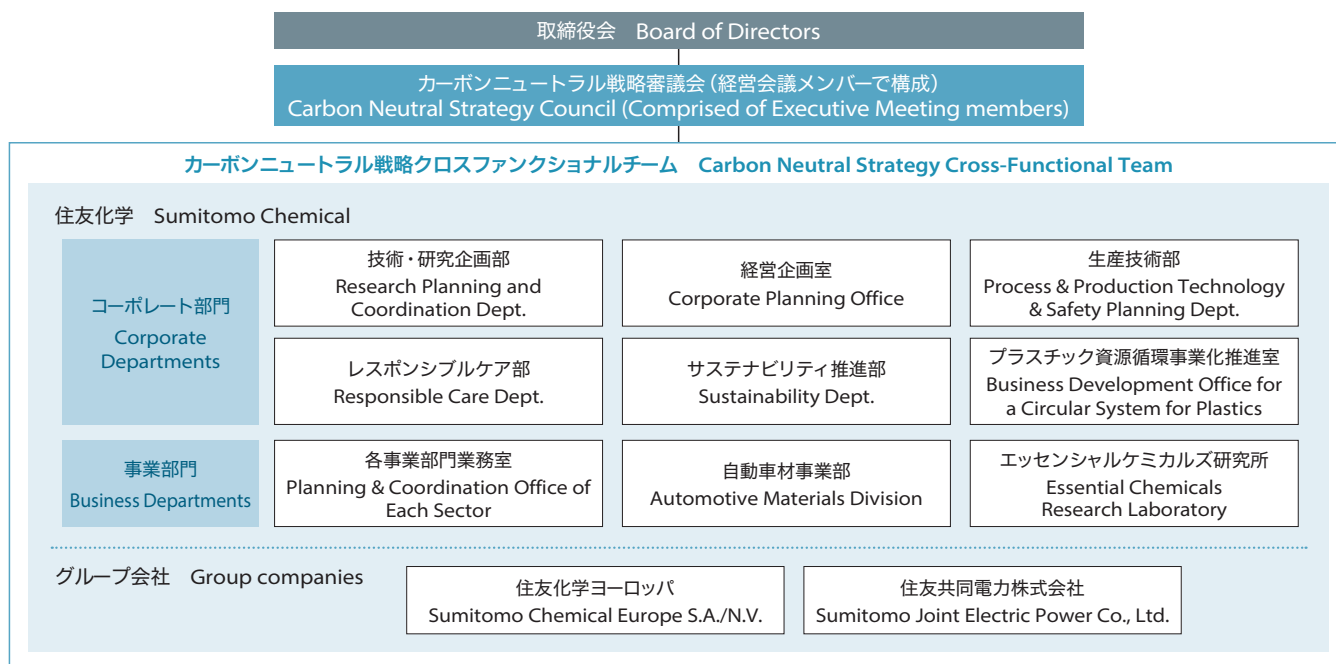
取締役会　Board of Directors

カーボンニュートラル戦略審議会（経営会議メンバーで構成）
Carbon Neutral Strategy Council (Comprised of Executive Meeting members)

カーボンニュートラル戦略クロスファンクショナルチーム　Carbon Neutral Strategy Cross-Functional Team

住友化学　Sumitomo Chemical

コーポレート部門
Corporate Departments

技術・研究企画部
Research Planning and Coordination Dept.

経営企画室
Corporate Planning Office

生産技術部
Process & Production Technology & Safety Planning Dept.

レスポンシブルケア部
Responsible Care Dept.

サステナビリティ推進部
Sustainability Dept.

プラスチック資源循環事業化推進室
Business Development Office for a Circular System for Plastics

事業部門
Business Departments

各事業部門業務室
Planning & Coordination Office of Each Sector

自動車材事業部
Automotive Materials Division

エッセンシャルケミカルズ研究所
Essential Chemicals Research Laboratory

グループ会社　Group companies

住友化学ヨーロッパ
Sumitomo Chemical Europe S.A./N.V.

住友共同電力株式会社
Sumitomo Joint Electric Power Co., Ltd.